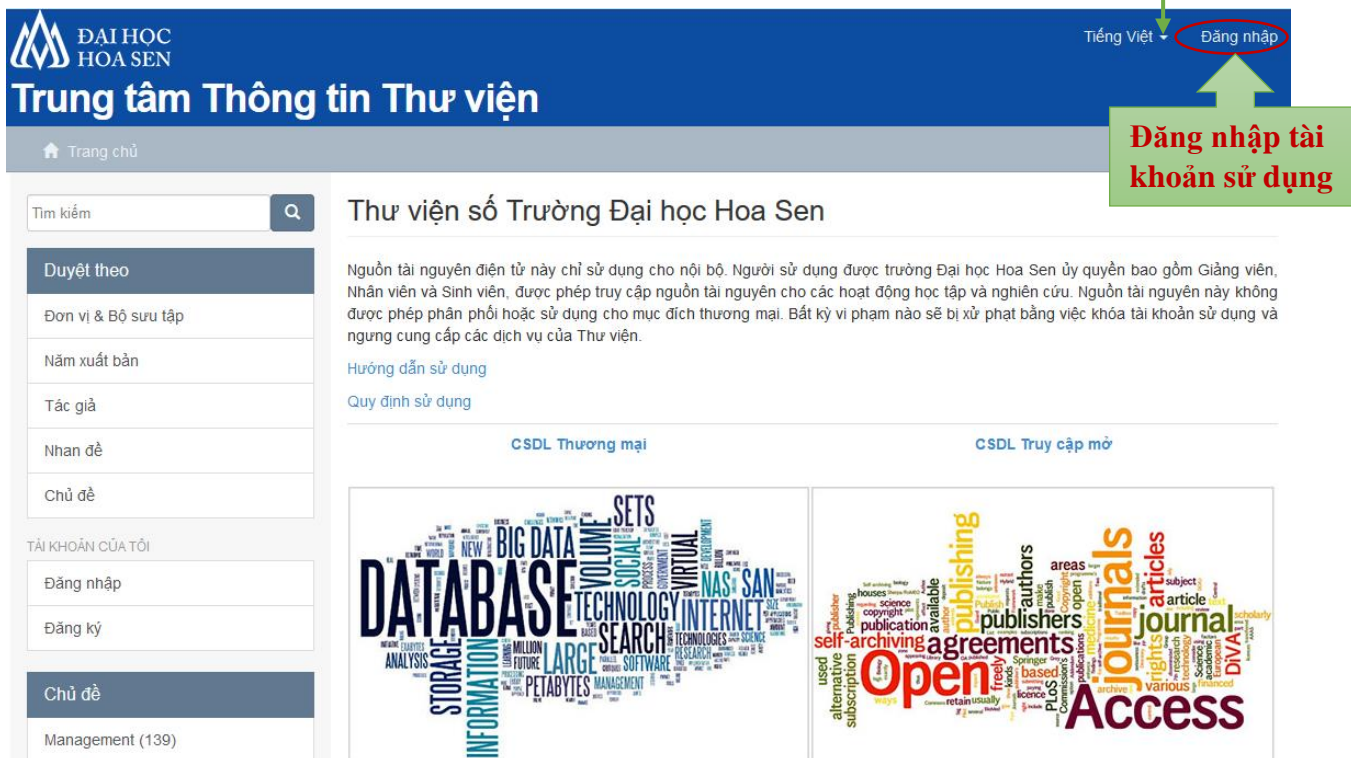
ĐẠI HỌC HOA SEN

Trung tâm Thông tin Thư viện

Tiếng Việt Đăng nhập

Đăng nhập tài khoản sử dụng

Trang chủ

Tìm kiếm

Duyệt theo

Đơn vị & Bộ sưu tập

Năm xuất bản

Tác giả

Nhan đề

Chủ đề

TÀI KHOẢN CỦA TÔI

Đăng nhập

Đăng ký

Chủ đề

Management (139)

Thư viện số Trường Đại học Hoa Sen

Nguồn tài nguyên điện tử này chỉ sử dụng cho nội bộ. Người sử dụng được trường Đại học Hoa Sen ủy quyền bao gồm Giảng viên, Nhân viên và Sinh viên, được phép truy cập nguồn tài nguyên cho các hoạt động học tập và nghiên cứu. Nguồn tài nguyên này không được phép phân phối hoặc sử dụng cho mục đích thương mại. Bất kỳ vi phạm nào sẽ bị xử phạt bằng việc khóa tài khoản sử dụng và ngưng cung cấp các dịch vụ của Thư viện.

Hướng dẫn sử dụng

Quy định sử dụng

CSDL Thương mại

CSDL Truy cập mở

DATABASE BIG DATA SETS VOLUME SOCIAL VIRTUAL TECHNOLOGY INTERNET NAS SAN SEARCH LARGE STORAGE INFORMATION ANALYSIS PETABYTES MILLION FUTURE SOFTWARE MANAGEMENT TECHNOLOGIES RESEARCH SCIENCE NEW WORLD DEVELOPMENT SIZE

Open Access journals publishing agreements publishers authors articles journal self-archiving publication science available areas article subject copyright based rights DiVA Springer PLoS scholarly freely various alternative subscription used houses licence archive